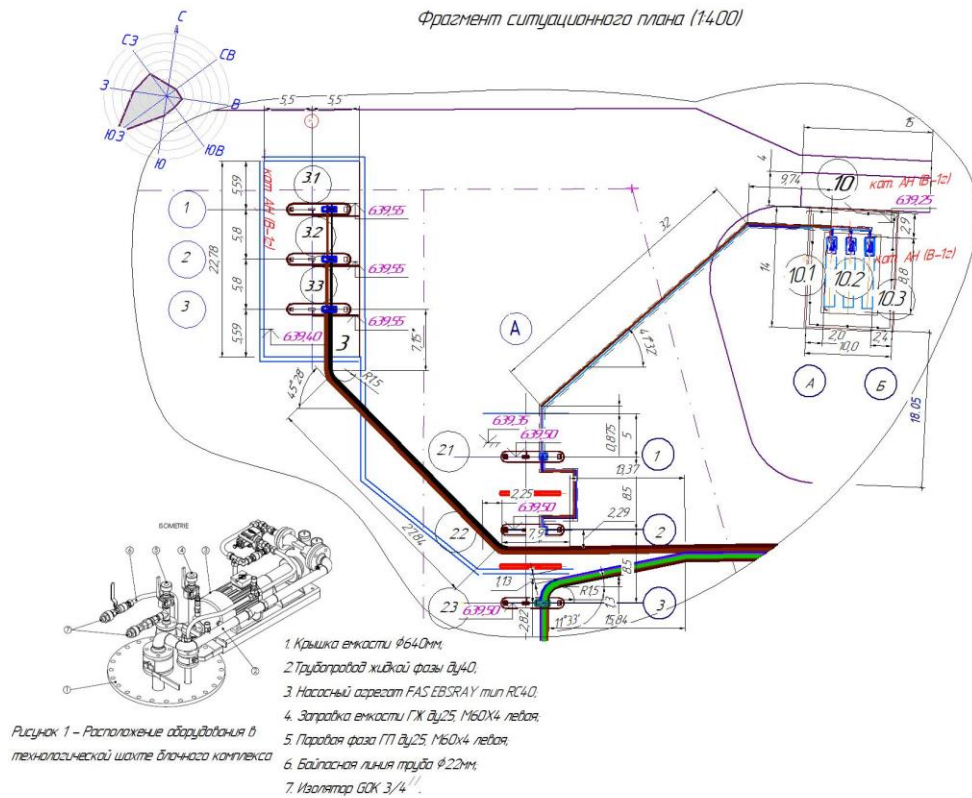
Фрагмент ситуационного плана (1:400)

С
СВ
В
ЮВ
Ю
ЮЗ
З
СЗ

5,5
5,5
15
4
9,74
10
кат. АН (В-1г)
639,25
3.1
кат. АН (В-1г)
1
5,59
639,55
3.2
2
22,78
5,8
639,55
5,8
3.3
3
639,55
5,59
639,40
3
7,15°
32
14
10.1
10.2
10.3
кат. АН (В-1г)
2,9
8,8
2,0
2,4
10,0
А
А
Б
4°,2°
R15
45°28'
18,05
639,35
639,50
0,875
5
21
1
13,37
2,25
8,5
639,50
2,29
2.2
7,9
2
27,84
1,13
8,5
R1,5
23
639,50
2,82
1,3
3
11°33'
15,84

ISOMETRIE
1
2
3
4
5
6
7

Рисунок 1 – Расположение оборудования в технологической шахте блочного комплекса

1. Крышка емкости Ф640мм;
2.Трубопровод жидкой фазы Ду40;
3. Насосный агрегат FAS EBSRAY тип RC40;
4. Заправка емкости ГЖ Ду25, М60Х4 левая;
5. Паровая фаза ГП Ду25, М60х4 левая;
6. Байпасная линия труба Ф22мм;
7. Изолятор GOK 3/4''.